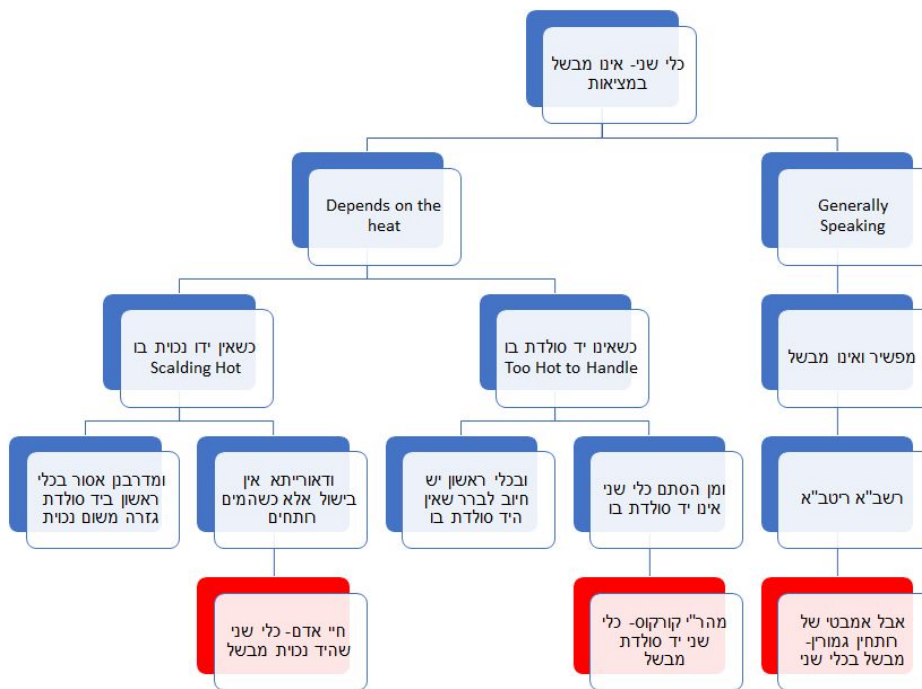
כלי שני- אינו מבשל במציאות

Depends on the heat

Generally Speaking

כשאין ידו נכוית בו Scalding Hot

כשאינו יד סולדת בו Too Hot to Handle

מפשיר ואינו מבשל

ומדרבנן אסור בכלי ראשון ביד סולדת גזרה משום נכוית

ודאורייתא אין בישול אלא כשהמים רותחים

ובכלי ראשון יש חיוב לברר שאין היד סולדת בו

ומן הסתם כלי שני אינו יד סולדת בו

רשב"א ריטב"א

חיי אדם- כלי שני שהיד נכוית מבשל

מהר"י קורקוס- כלי שני יד סולדת מבשל

אבל אמבטי של רותחין גמורין- מבשל בכלי שני